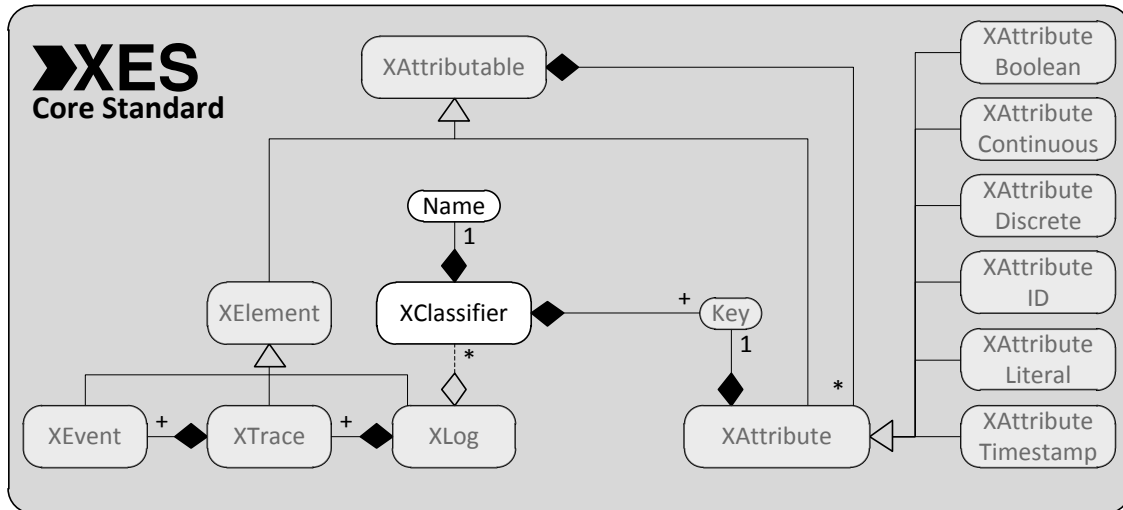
XES
Core Standard

XAttributable

Name
1
XElement
XClassifier
+ Key
1
*
XEvent + XTrace + XLog
XAttribute *

XAttribute Boolean
XAttribute Continuous
XAttribute Discrete
XAttribute ID
XAttribute Literal
XAttribute Timestamp